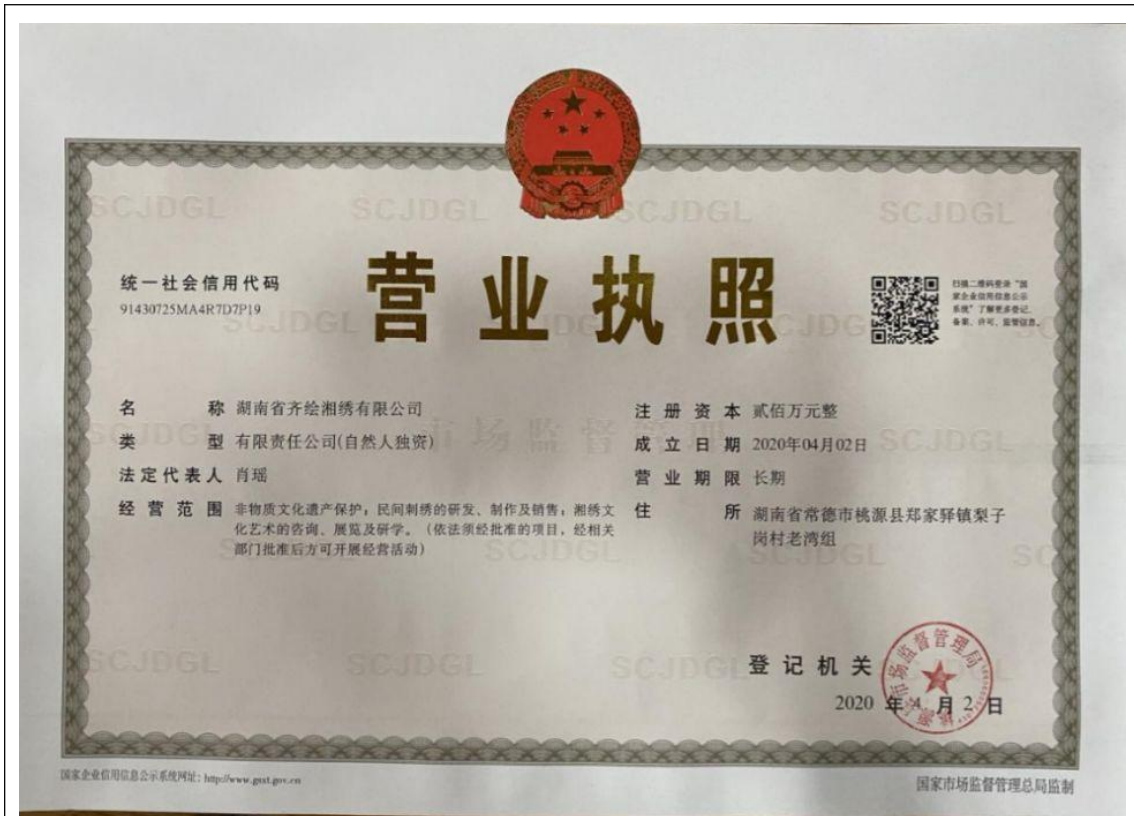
SCJDGL SCJDGL SCJDGL SCJDGL

统一社会信用代码
91430725MA4R7D7P19

营 业 执 照

扫描二维码登录"国家企业信用信息公示系统"了解更多登记、备案、许可、监管信息。

名 称 湖南省齐绘湘绣有限公司

类 型 有限责任公司(自然人独资)

法定代表人 肖瑶

经营范围 非物质文化遗产保护，民间刺绣的研发、制作及销售，湘绣文化艺术的咨询、展览及研学。（依法须经批准的项目，经相关部门批准后方可开展经营活动）

注册资本 贰佰万元整

成立日期 2020年04月02日

营业期限 长期

住 所 湖南省常德市桃源县郑家驿镇梨子岗村老湾组

登记机关

2020 年 4 月 2 日

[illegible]市场监督管理局

国家企业信用信息公示系统网址：http://www.gsxt.gov.cn

国家市场监督管理总局监制